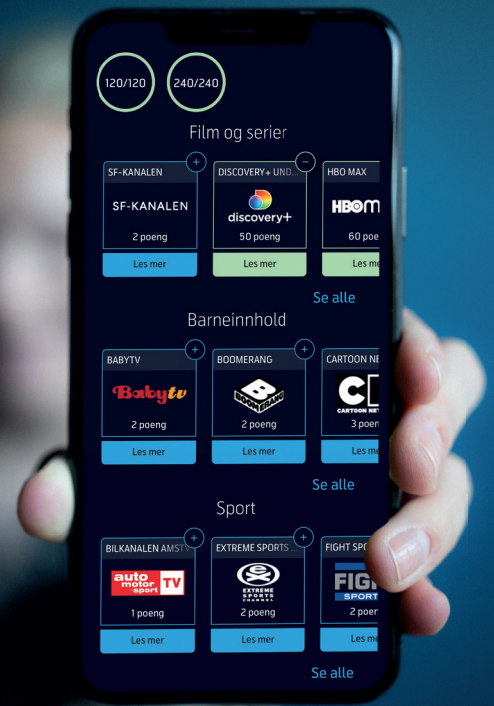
120/120

240/240

Film og serier

SF-KANALEN

SF-KANALEN

2 poeng

Les mer

DISCOVERY+ UND...

discovery+

50 poeng

Les mer

HBO MAX

HBOm

60 poe

Les m

Se alle

Barneinnhold

BABYTV

Babytv

2 poeng

Les mer

BOOMERANG

BOOMERANG

2 poeng

Les mer

CARTOON NE

CARTOON NET

3 poen

Les me

Se alle

Sport

BILKANALEN AMSTV

auto motor sport TV

1 poeng

Les mer

EXTREME SPORTS ...

EXTREME SPORTS CHANNEL

2 poeng

Les mer

FIGHT SPO

FIGH SPORT

2 poer

Les me

Se alle